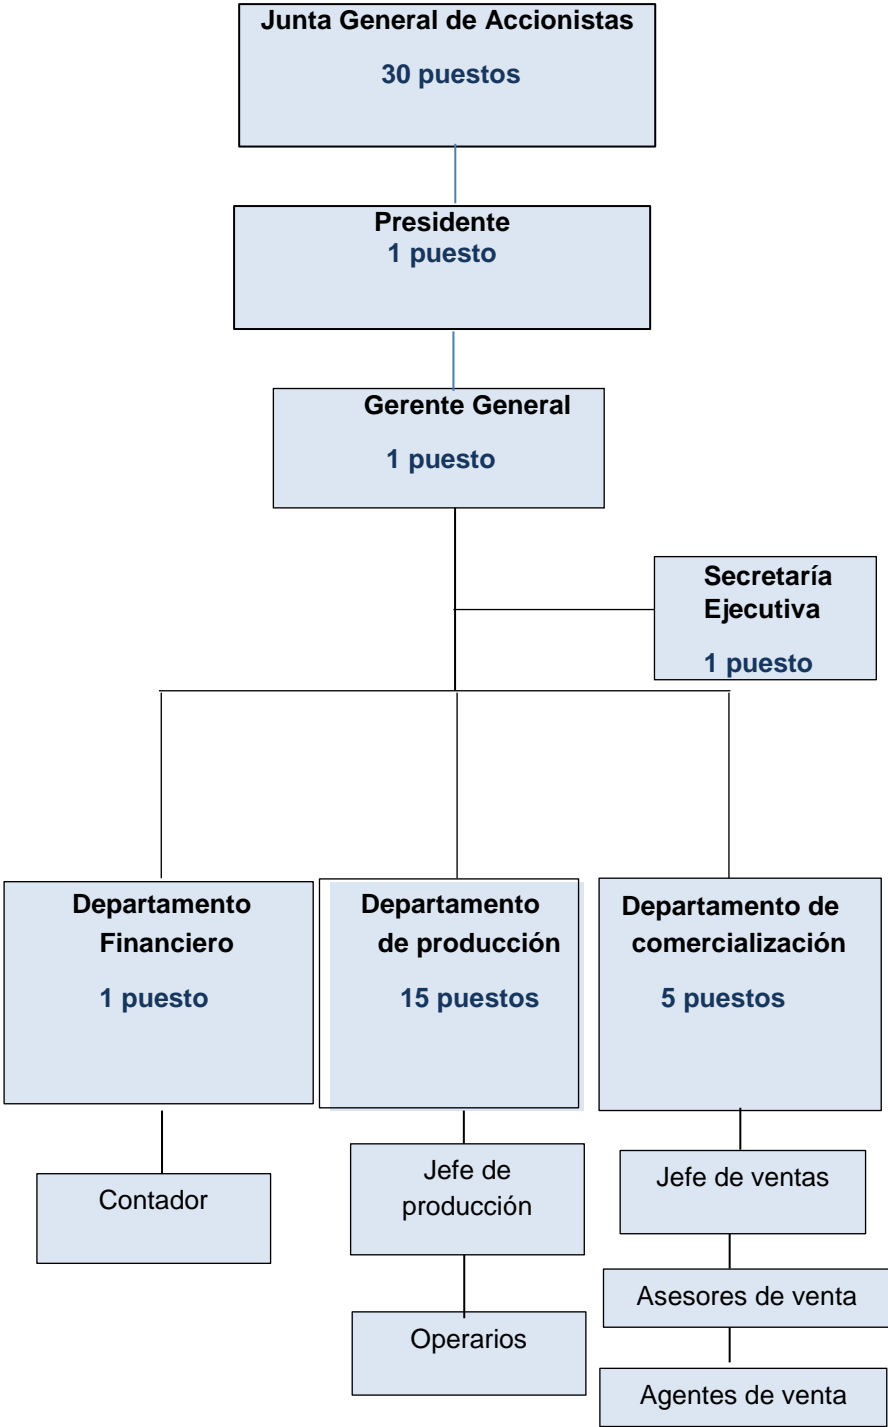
Junta General de Accionistas
30 puestos

Presidente
1 puesto

Gerente General
1 puesto

Secretaría Ejecutiva
1 puesto

Departamento Financiero
1 puesto

Departamento de producción
15 puestos

Departamento de comercialización
5 puestos

Contador

Jefe de producción

Operarios

Jefe de ventas

Asesores de venta

Agentes de venta